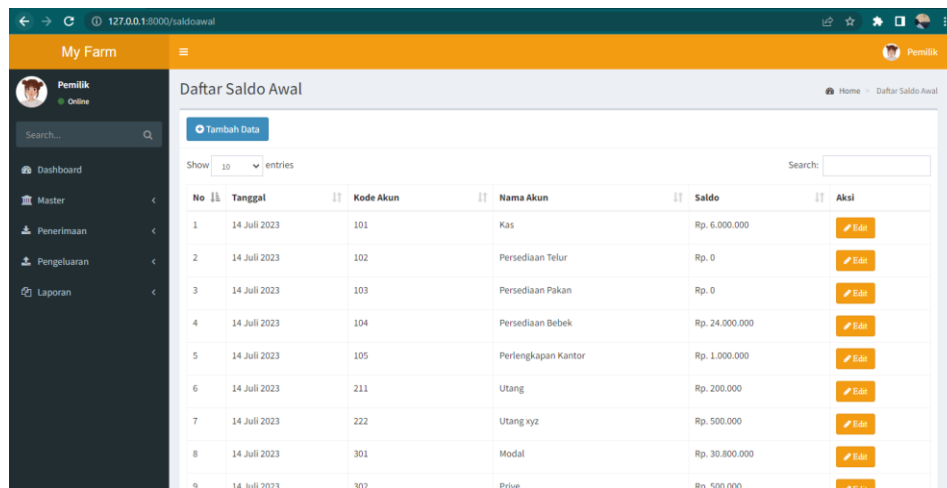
127.0.0.1:8000/saldoawal

My Farm

Pemilik

Pemilik
Online

Search...

Dashboard
Master
Penerimaan
Pengeluaran
Laporan

Daftar Saldo Awal

Home > Daftar Saldo Awal

Tambah Data

Show 10 entries

Search:

| No | Tanggal | Kode Akun | Nama Akun | Saldo | Aksi |
|---|---|---|---|---|---|
| 1 | 14 Juli 2023 | 101 | Kas | Rp. 6.000.000 | Edit |
| 2 | 14 Juli 2023 | 102 | Persediaan Telur | Rp. 0 | Edit |
| 3 | 14 Juli 2023 | 103 | Persediaan Pakan | Rp. 0 | Edit |
| 4 | 14 Juli 2023 | 104 | Persediaan Bebek | Rp. 24.000.000 | Edit |
| 5 | 14 Juli 2023 | 105 | Perlengkapan Kantor | Rp. 1.000.000 | Edit |
| 6 | 14 Juli 2023 | 211 | Utang | Rp. 200.000 | Edit |
| 7 | 14 Juli 2023 | 222 | Utang xyz | Rp. 500.000 | Edit |
| 8 | 14 Juli 2023 | 301 | Modal | Rp. 30.800.000 | Edit |
| 9 | 14 Juli 2023 | 302 | Prive | Rp. 500.000 | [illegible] |